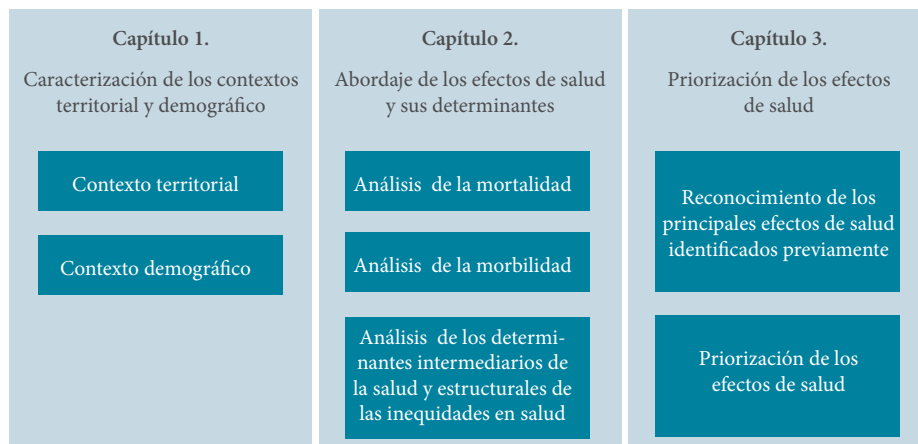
Capítulo 1.

Caracterización de los contextos territorial y demográfico

Contexto territorial

Contexto demográfico

Capítulo 2.

Abordaje de los efectos de salud y sus determinantes

Análisis de la mortalidad

Análisis de la morbilidad

Análisis de los determinantes intermediarios de la salud y estructurales de las inequidades en salud

Capítulo 3.

Priorización de los efectos de salud

Reconocimiento de los principales efectos de salud identificados previamente

Priorización de los efectos de salud